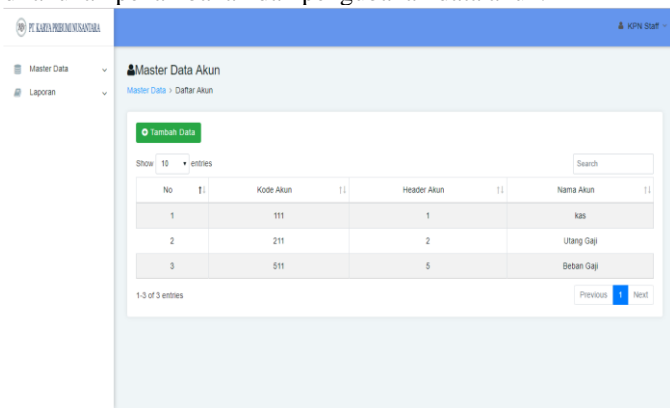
PT. KARYA PERSADA NUSANTARA

KPN Staff

Master Data
Laporan

Master Data Akun

Master Data > Daftar Akun

Tambah Data

Show 10 entries

Search

| No | Kode Akun | Header Akun | Nama Akun |
|---|---|---|---|
| 1 | 111 | 1 | kas |
| 2 | 211 | 2 | Utang Gaji |
| 3 | 511 | 5 | Beban Gaji |

1-3 of 3 entries

Previous 1 Next